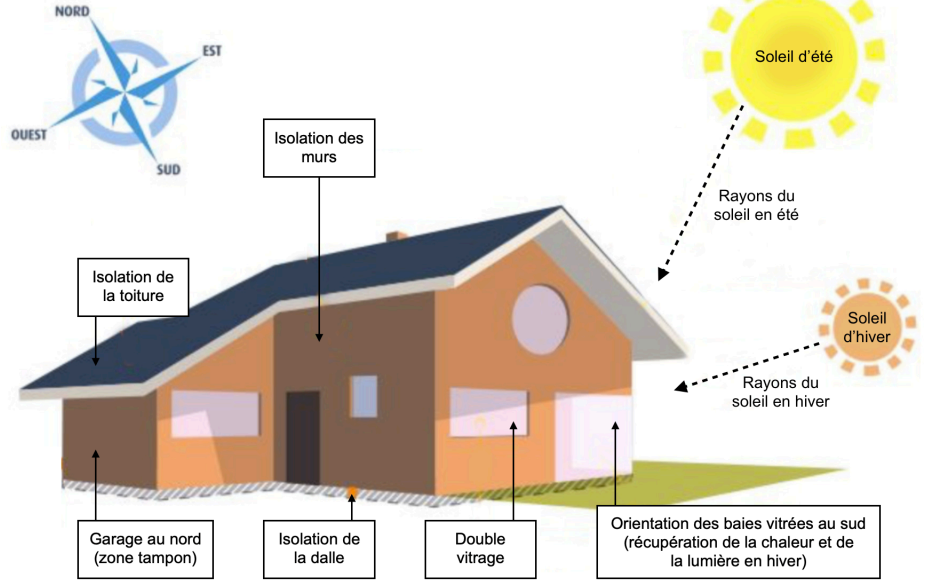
NORD
EST
OUEST
SUD

Soleil d'été

Rayons du soleil en été

Isolation des murs

Isolation de la toiture

Soleil d'hiver

Rayons du soleil en hiver

Garage au nord (zone tampon)

Isolation de la dalle

Double vitrage

Orientation des baies vitrées au sud (récupération de la chaleur et de la lumière en hiver)